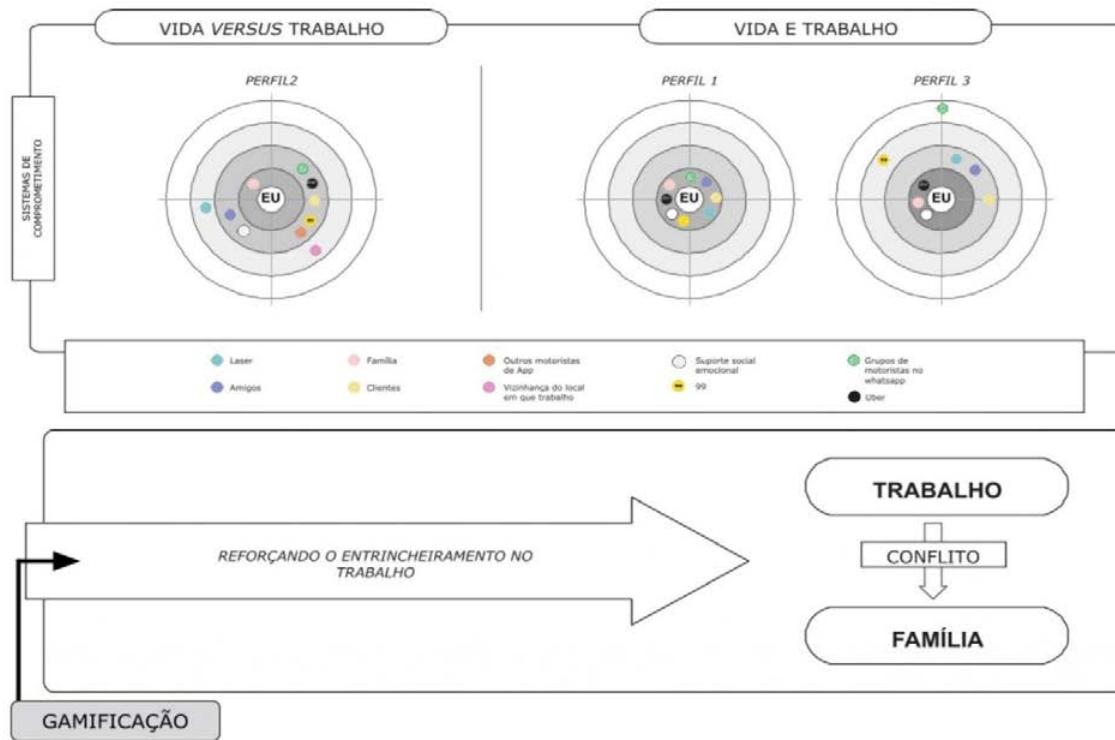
VIDA *VERSUS* TRABALHO

VIDA E TRABALHO

SISTEMAS DE COMPROMETIMENTO

PERFIL2

EU

PERFIL 1

EU

PERFIL 3

EU

Laser

Amigos

Família

Clientes

Outros motoristas de App

Vizinhança do local em que trabalho

Suporte social emocional

99

Grupos de motoristas no whatsapp

Uber

REFORÇANDO O ENTRINCHEIRAMENTO NO TRABALHO

TRABALHO

CONFLITO

FAMÍLIA

GAMIFICAÇÃO